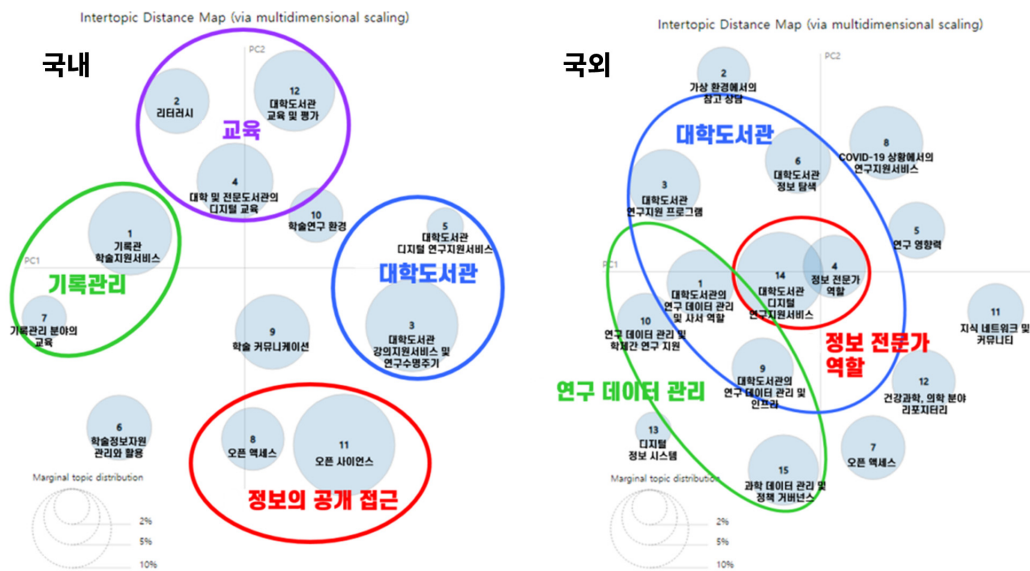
Intertopic Distance Map (via multidimensional scaling)

국내

PC2

2
리터러시

12
대학도서관
교육 및 평가

교육

4
대학 및 전문도서관의
디지털 교육

10
학술연구 환경

5
대학도서관
디지털 연구지원서비스

1
기록관
학술지원서비스

PC1

기록관리

대학도서관

7
기록관리 분야의
교육

9
학술 커뮤니케이션

3
대학도서관
강의지원서비스 및
연구수명주기

6
학술정보자원
관리와 활용

8
오픈 액세스

11
오픈 사이언스

정보의 공개 접근

Marginal topic distribution

2%
5%
10%

Intertopic Distance Map (via multidimensional scaling)

국외

2
가상 환경에서의
참고 봉사

PC2

대학도서관

8
COVID-19 상황에서의
연구지원서비스

6
대학도서관
정보 탐색

3
대학도서관
연구지원 프로그램

5
연구 영향력

PC1

1
대학도서관의
연구 데이터 관리
및 사서 역할

14
대학도서관
디지털
연구지원서비스

4
정보 전문가
역할

11
지식 네트워크 및
커뮤니티

10
연구 데이터 관리 및
학제간 연구 지원

정보 전문가
역할

9
대학도서관의
연구 데이터 관리 및
인프라

연구 데이터 관리

12
건강과학, 의학 분야
리포지터리

13
디지털
정보 시스템

7
오픈 액세스

15
과학 데이터 관리 및
정책 거버넌스

Marginal topic distribution

2%
5%
10%